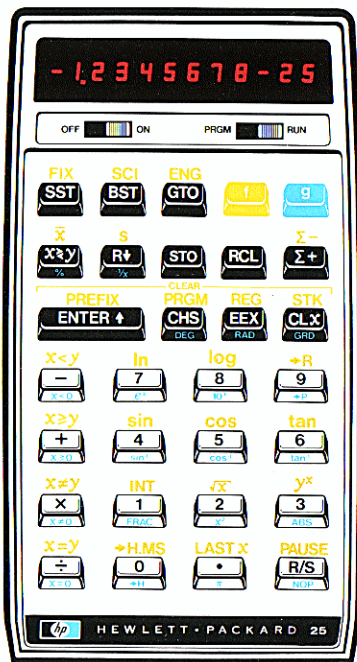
-1.2345678-25

OFF ON PRGM RUN

FIX SCI ENG
SST BST GTO f g

$\bar{x}$ s $\Sigma-$
$x\gtrless y$ R↓ STO RCL $\Sigma+$
% $\frac{1}{x}$

CLEAR
PREFIX PRGM REG STK
ENTER↑ CHS EEX CLx
DEG RAD GRD

$x<y$ ln log →R
− 7 8 9
$x<0$ $e^x$ $10^x$ →P

$x\geq y$ sin cos tan
+ 4 5 6
$x\geq0$ $\sin^{-1}$ $\cos^{-1}$ $\tan^{-1}$

$x\neq y$ INT $\sqrt{x}$ $y^x$
× 1 2 3
$x\neq0$ FRAC $x^2$ ABS

$x=y$ →H.MS LAST x PAUSE
÷ 0 • R/S
$x=0$ →H π NOP

hp HEWLETT·PACKARD 25